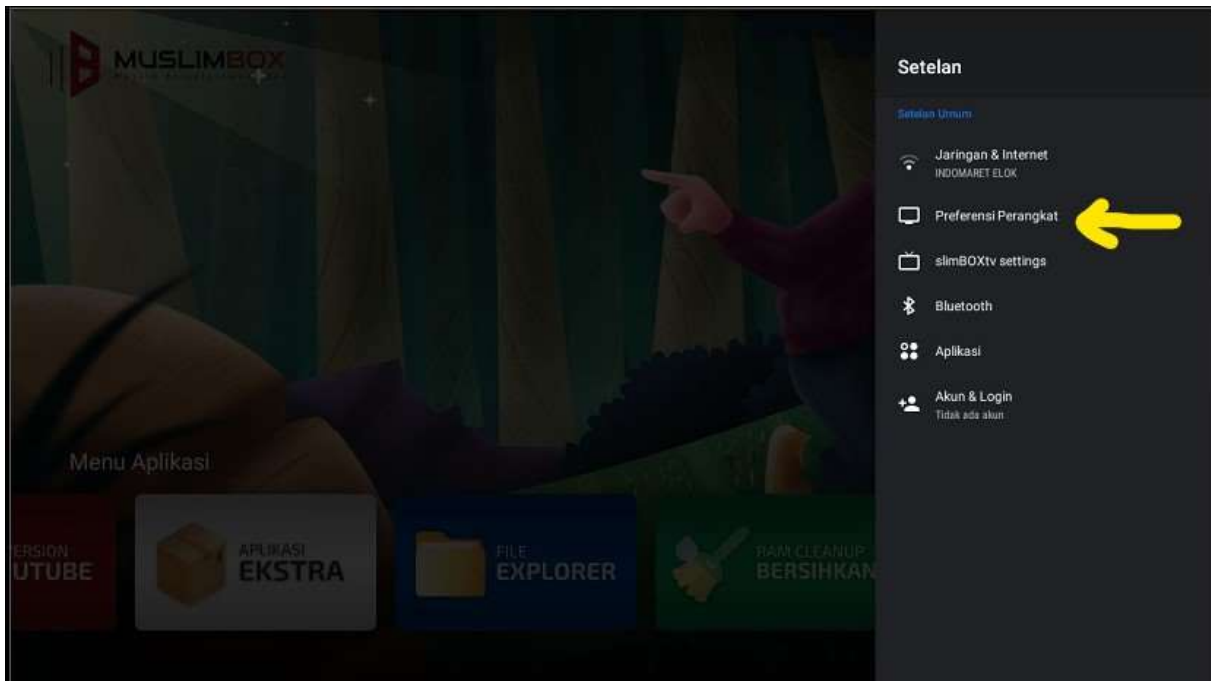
MUSLIMBOX

Menu Aplikasi

ERSION
UTUBE

APLIKASI
EKSTRA

FILE
EXPLORER

RAM CLEANUP
BERSIHKAN

Setelan

Setelan Umum

Jaringan & Internet
INDOMARET ELOK

Preferensi Perangkat

slimBOXtv settings

Bluetooth

Aplikasi

Akun & Login
Tidak ada akun